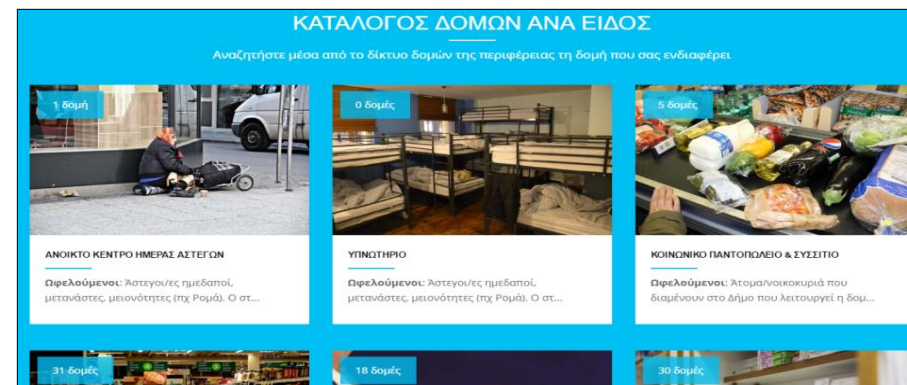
ΚΑΤΑΛΟΓΟΣ ΔΟΜΩΝ ΑΝΑ ΕΙΔΟΣ

Αναζητήστε μέσα από το δίκτυο δομών της περιφέρειας τη δομή που σας ενδιαφέρει

1 δομή

ΑΝΟΙΚΤΟ ΚΕΝΤΡΟ ΗΜΕΡΑΣ ΑΣΤΕΓΩΝ

**Ωφελούμενοι**: Άστεγοι/ες ημεδαποί, μετανάστες, μειονότητες (πχ Ρομά). Ο στ...

0 δομές

ΥΠΝΩΤΗΡΙΟ

**Ωφελούμενοι**: Άστεγοι/ες ημεδαποί, μετανάστες, μειονότητες (πχ Ρομά). Ο στ...

5 δομές

ΚΟΙΝΩΝΙΚΟ ΠΑΝΤΟΠΩΛΕΙΟ & ΣΥΣΣΙΤΙΟ

**Ωφελούμενοι**: Άτομα/νοικοκυριά που διαμένουν στο Δήμο που λειτουργεί η δομ...

31 δομές

18 δομές

30 δομές